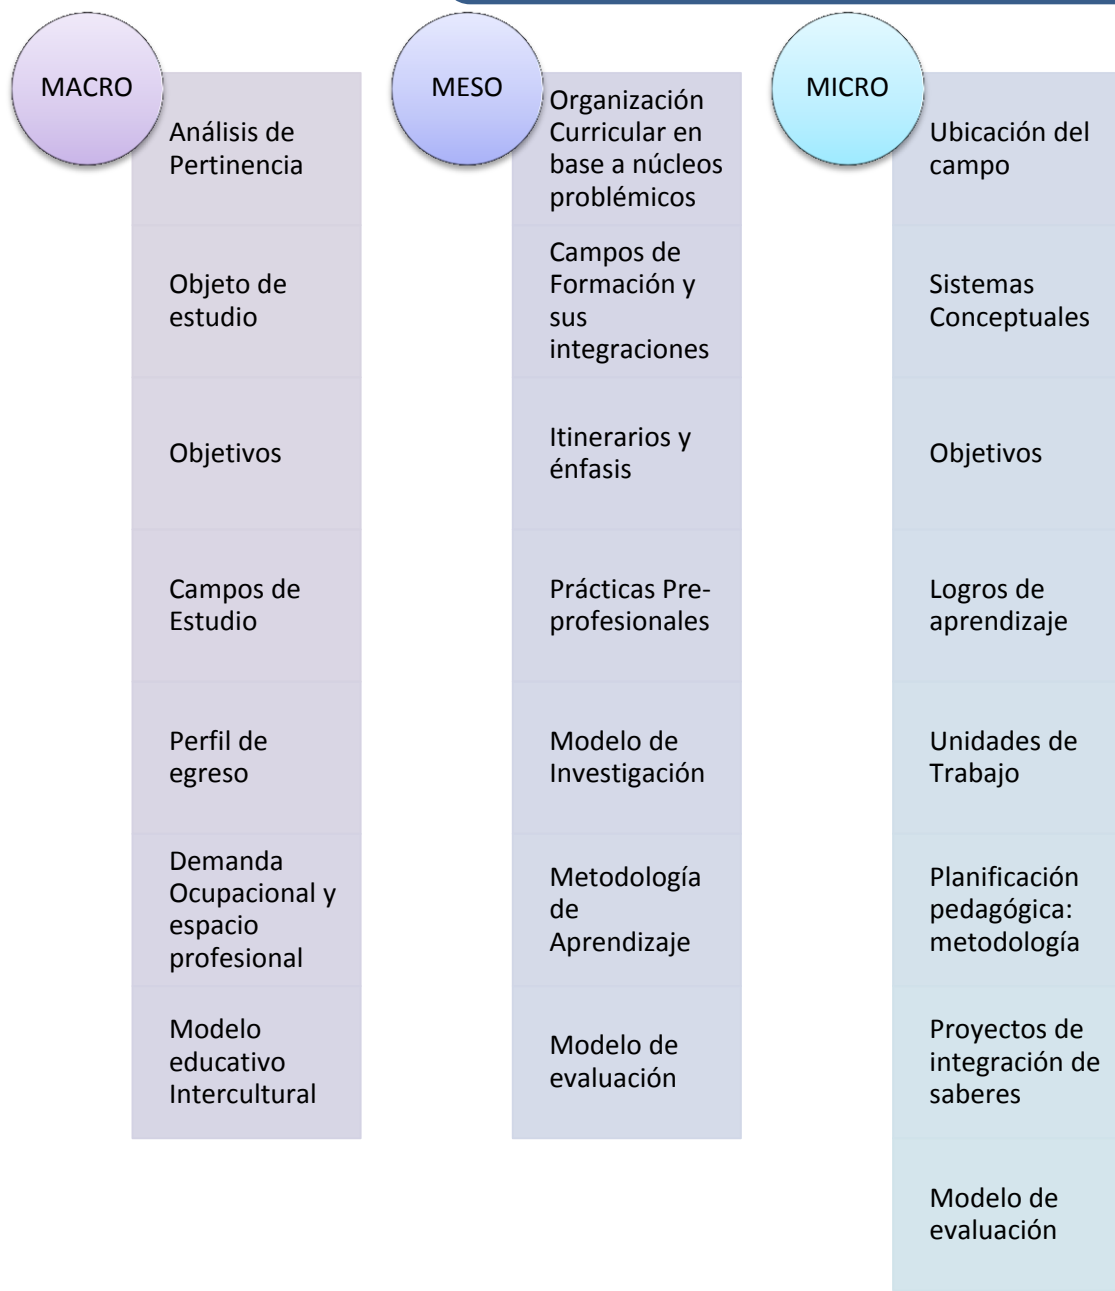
MACRO

Análisis de Pertinencia

Objeto de estudio

Objetivos

Campos de Estudio

Perfil de egreso

Demanda Ocupacional y espacio profesional

Modelo educativo Intercultural

MESO

Organización Curricular en base a núcleos problémicos

Campos de Formación y sus integraciones

Itinerarios y énfasis

Prácticas Pre-profesionales

Modelo de Investigación

Metodología de Aprendizaje

Modelo de evaluación

MICRO

Ubicación del campo

Sistemas Conceptuales

Objetivos

Logros de aprendizaje

Unidades de Trabajo

Planificación pedagógica: metodología

Proyectos de integración de saberes

Modelo de evaluación